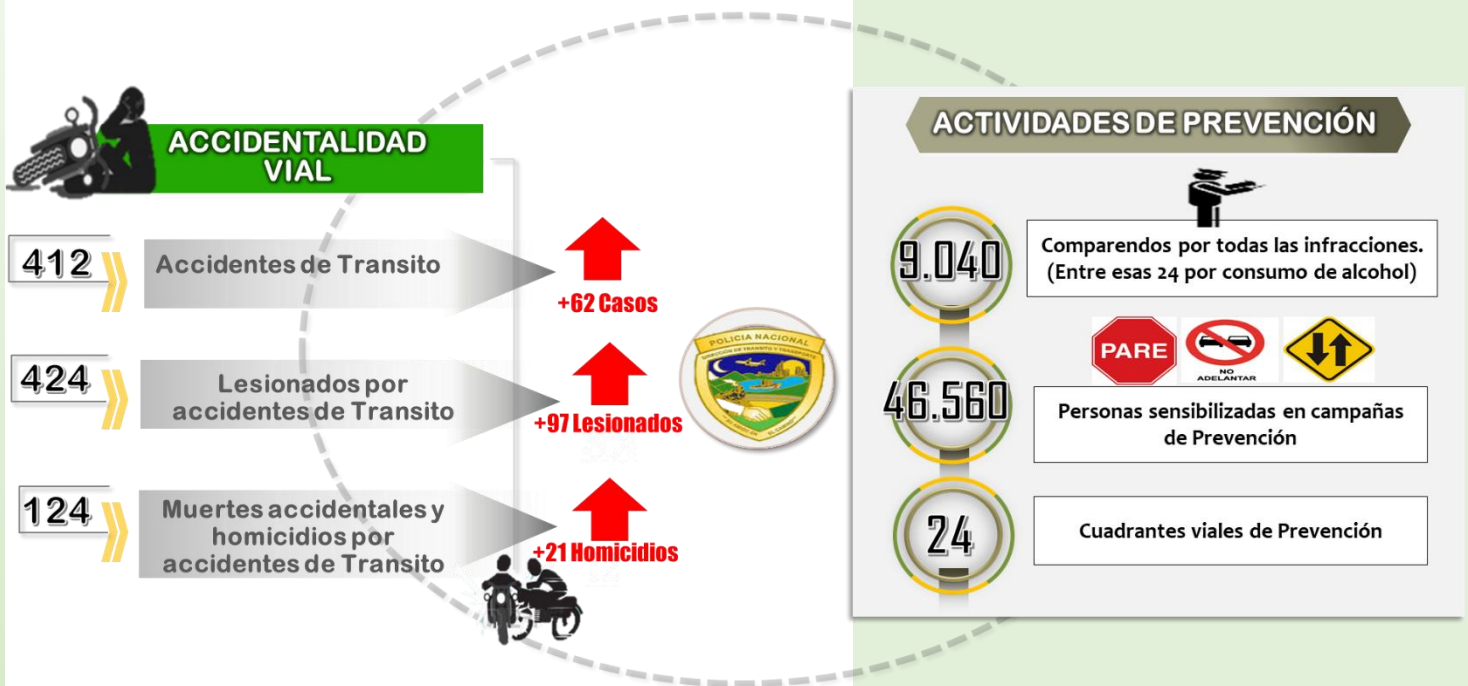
ACCIDENTALIDAD VIAL

412 Accidentes de Transito

+62 Casos

424 Lesionados por accidentes de Transito

+97 Lesionados

124 Muertes accidentales y homicidios por accidentes de Transito

+21 Homicidios

POLICIA NACIONAL
DIRECCIÓN DE TRANSITO Y TRANSPORTE

ACTIVIDADES DE PREVENCIÓN

9.040 Comparendos por todas las infracciones. (Entre esas 24 por consumo de alcohol)

PARE

NO ADELANTAR

46.560 Personas sensibilizadas en campañas de Prevención

24 Cuadrantes viales de Prevención